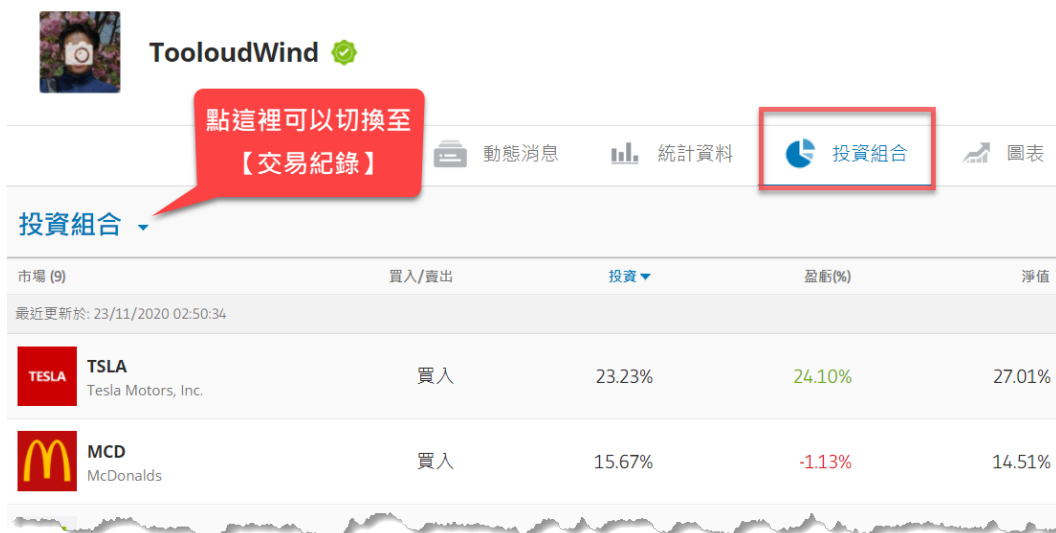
TooloudWind

點這裡可以切換至【交易紀錄】

動態消息　統計資料　投資組合　圖表

投資組合

| 市場 (9) | 買入/賣出 | 投資 | 盈虧(%) | 淨值 |
|---|---|---|---|---|
| 最近更新於: 23/11/2020 02:50:34 | | | | |
| TESLA TSLA Tesla Motors, Inc. | 買入 | 23.23% | 24.10% | 27.01% |
| MCD McDonalds | 買入 | 15.67% | -1.13% | 14.51% |